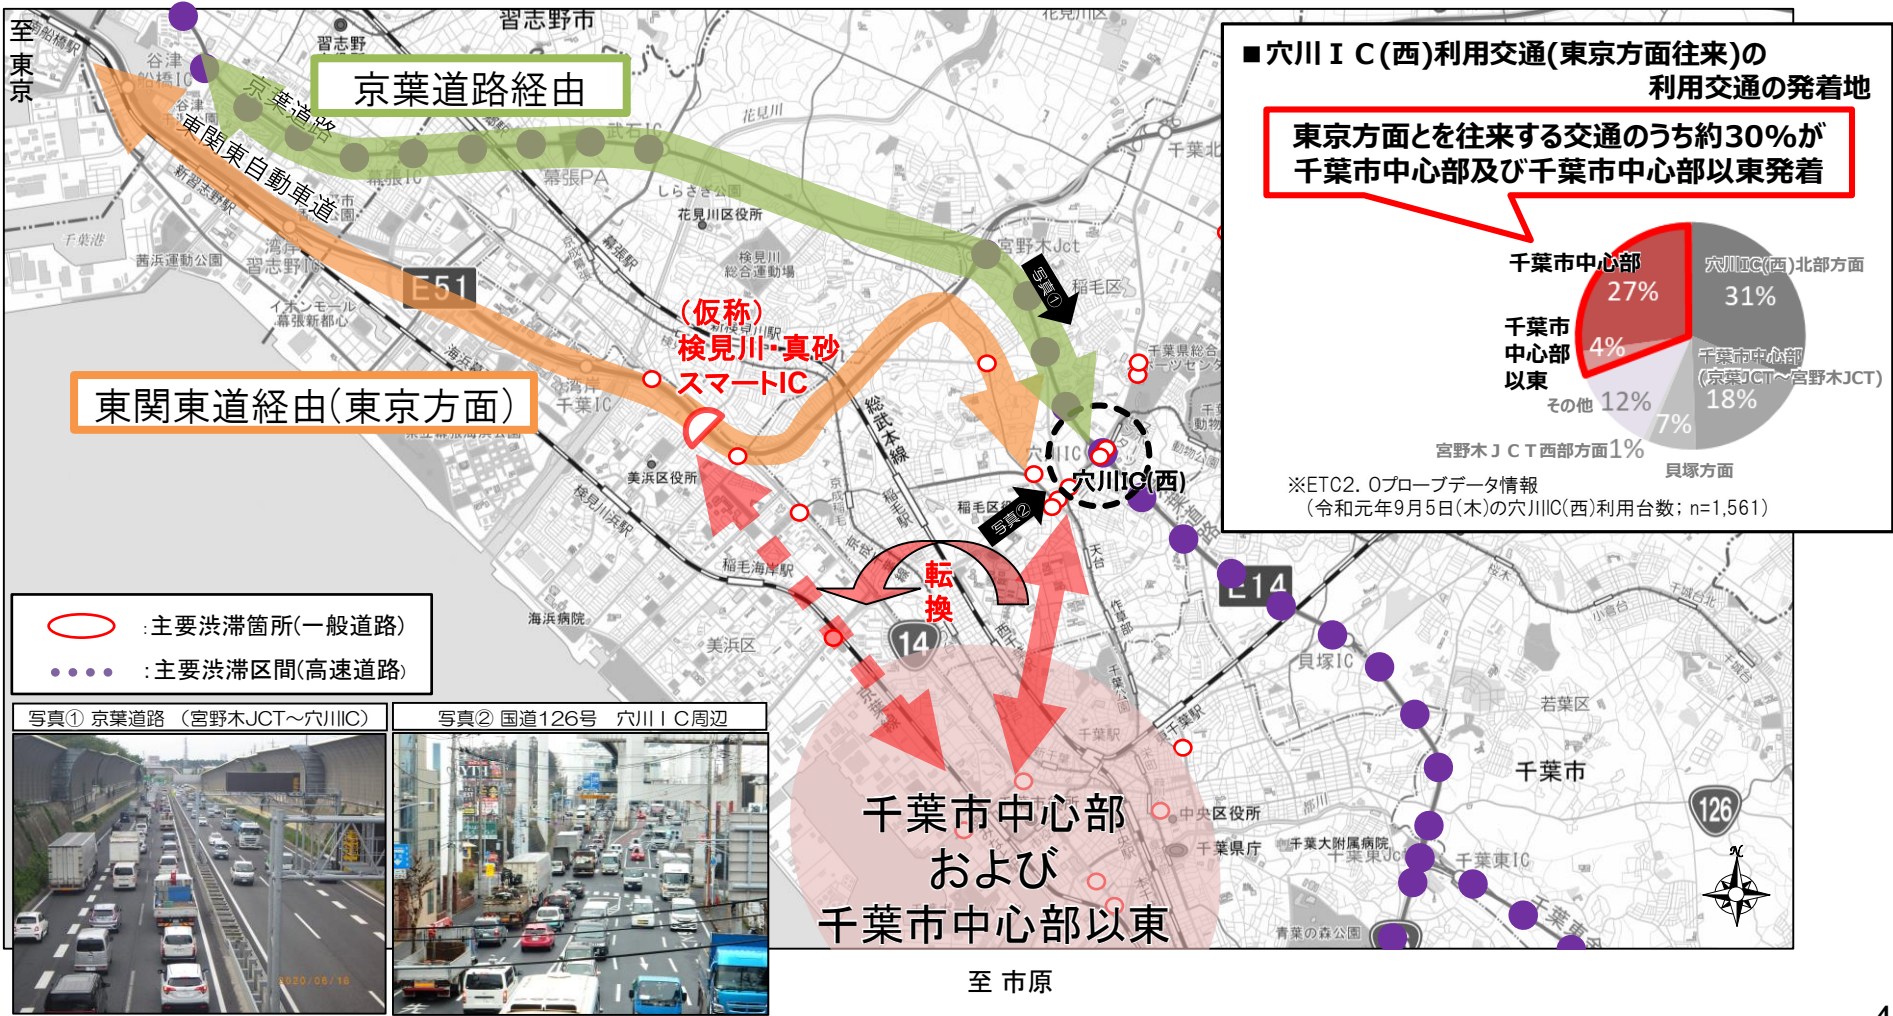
至東京

習志野市

京葉道路経由

京葉道路

東関東自動車道

E51

（仮称）検見川・真砂スマートIC

東関東道経由（東京方面）

宮野木Jct

写真①

穴川IC(西)

写真②

転換

総武本線

E14

14

126

千葉市中心部および千葉市中心部以東

至 市原

千葉市

若葉区

美浜区

稲毛区

花見川区

:主要渋滞箇所(一般道路)

:主要渋滞区間(高速道路)

写真① 京葉道路 （宮野木JCT～穴川IC）

写真② 国道126号 穴川ＩＣ周辺

■穴川ＩＣ(西)利用交通(東京方面往来)の利用交通の発着地

東京方面とを往来する交通のうち約30%が千葉市中心部及び千葉市中心部以東発着

千葉市中心部 27%

千葉市中心部以東 4%

穴川IC(西)北部方面 31%

千葉市中心部(京葉JCT～宮野木JCT) 18%

その他 12%

7%

宮野木ＪＣＴ西部方面1%

貝塚方面

※ETC2.0プローブデータ情報
（令和元年9月5日(木)の穴川IC(西)利用台数；n=1,561）